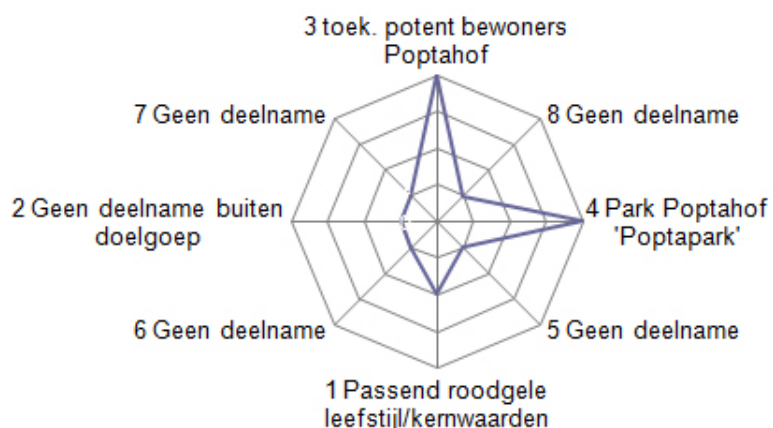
3 toek. potent bewoners Poptahof

8 Geen deelname

4 Park Poptahof 'Poptapark'

5 Geen deelname

1 Passend roodgele leefstijl/kernwaarden

6 Geen deelname

2 Geen deelname buiten doelgoep

7 Geen deelname